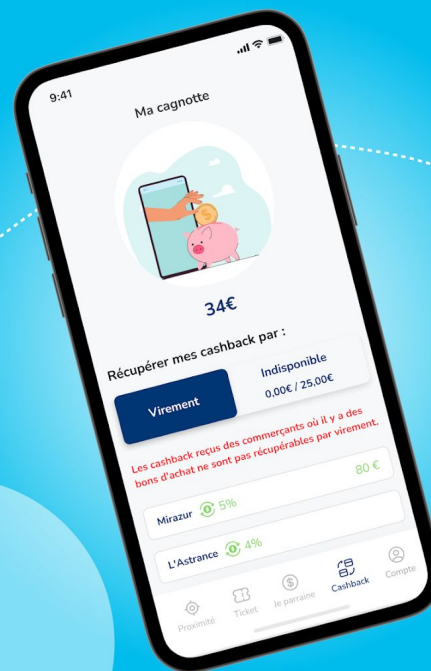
9:41

Ma cagnotte

34€

Récupérer mes cashback par :

Virement

Indisponible
0,00€ / 25,00€

Les cashback reçus des commerçants où il y a des bons d'achat ne sont pas récupérables par virement.

80 €

Mirazur 5%

L'Astrance 4%

Proximité Ticket Je parraine Cashback Compte